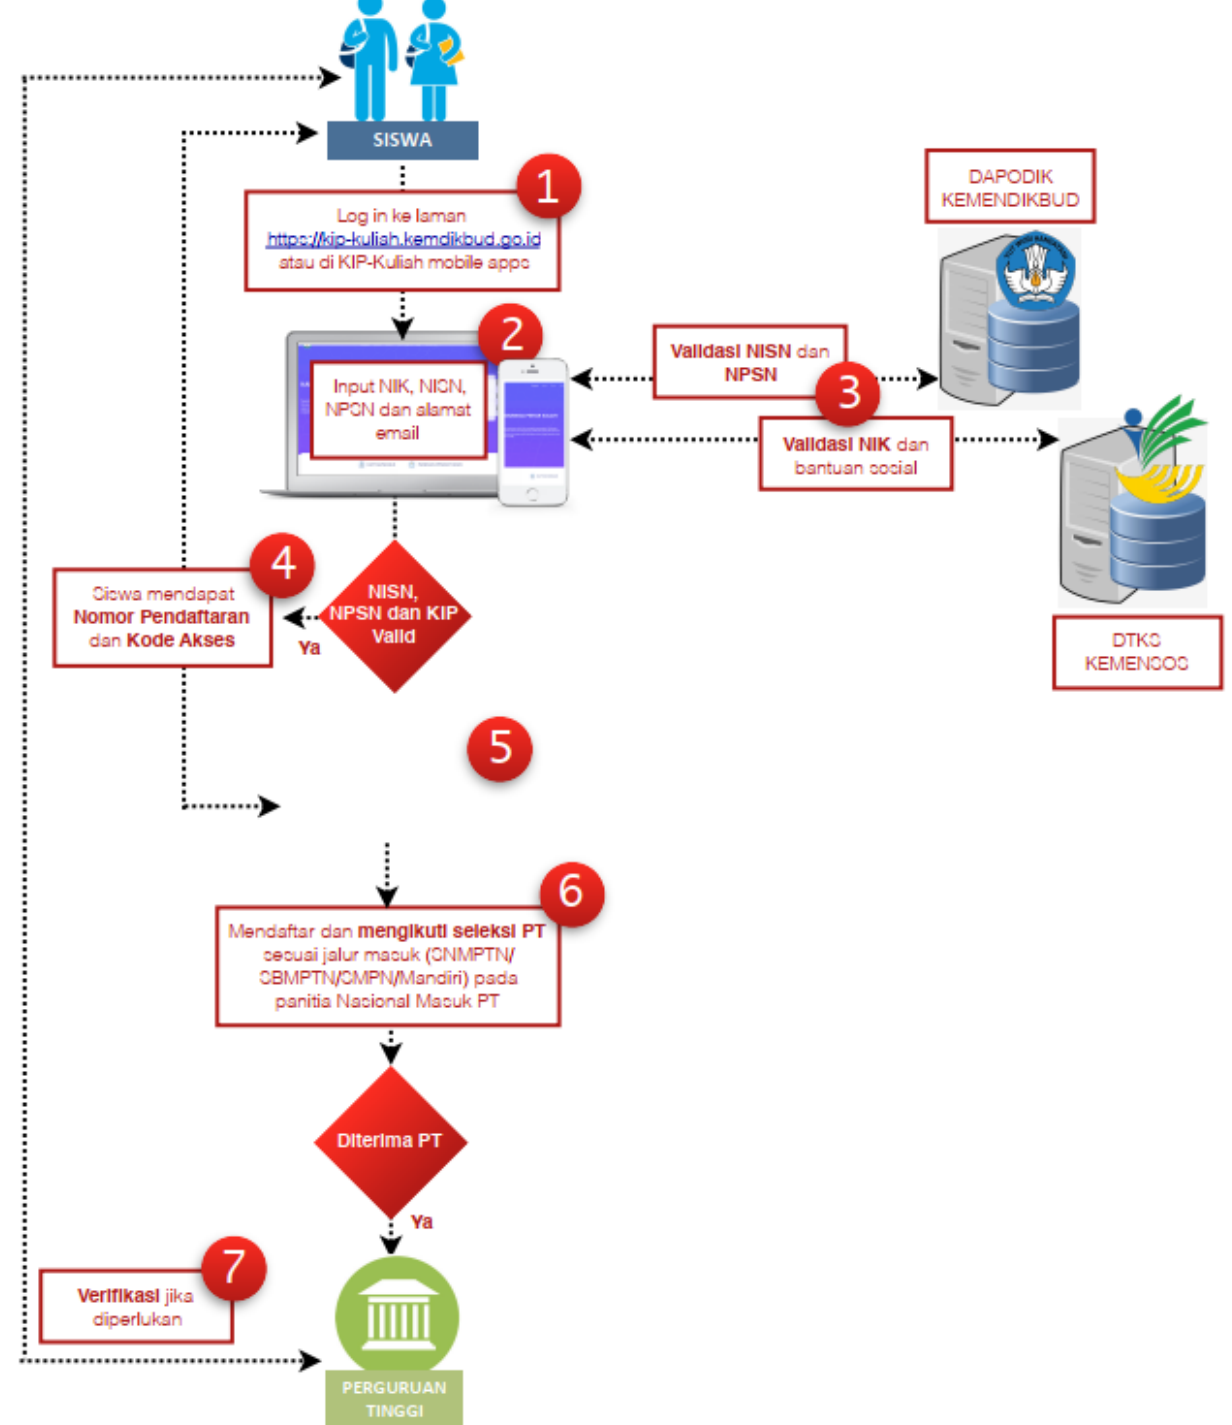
SISWA

1

Log in ke laman https://kip-kuliah.kemdikbud.go.id atau di KIP-Kuliah mobile apps

DAPODIK KEMENDIKBUD

2

Input NIK, NISN, NPSN dan alamat email

Validasi NISN dan NPSN

3

Validasi NIK dan bantuan social

DTKS KEMENSOS

4

Siswa mendapat Nomor Pendaftaran dan Kode Akses

NISN, NPSN dan KIP Valid

Ya

5

6

Mendaftar dan mengikuti seleksi PT sesuai jalur masuk (SNMPTN/ SBMPTN/SMPN/Mandiri) pada panitia Nasional Masuk PT

Diterima PT

Ya

7

Verifikasi jika diperlukan

PERGURUAN TINGGI